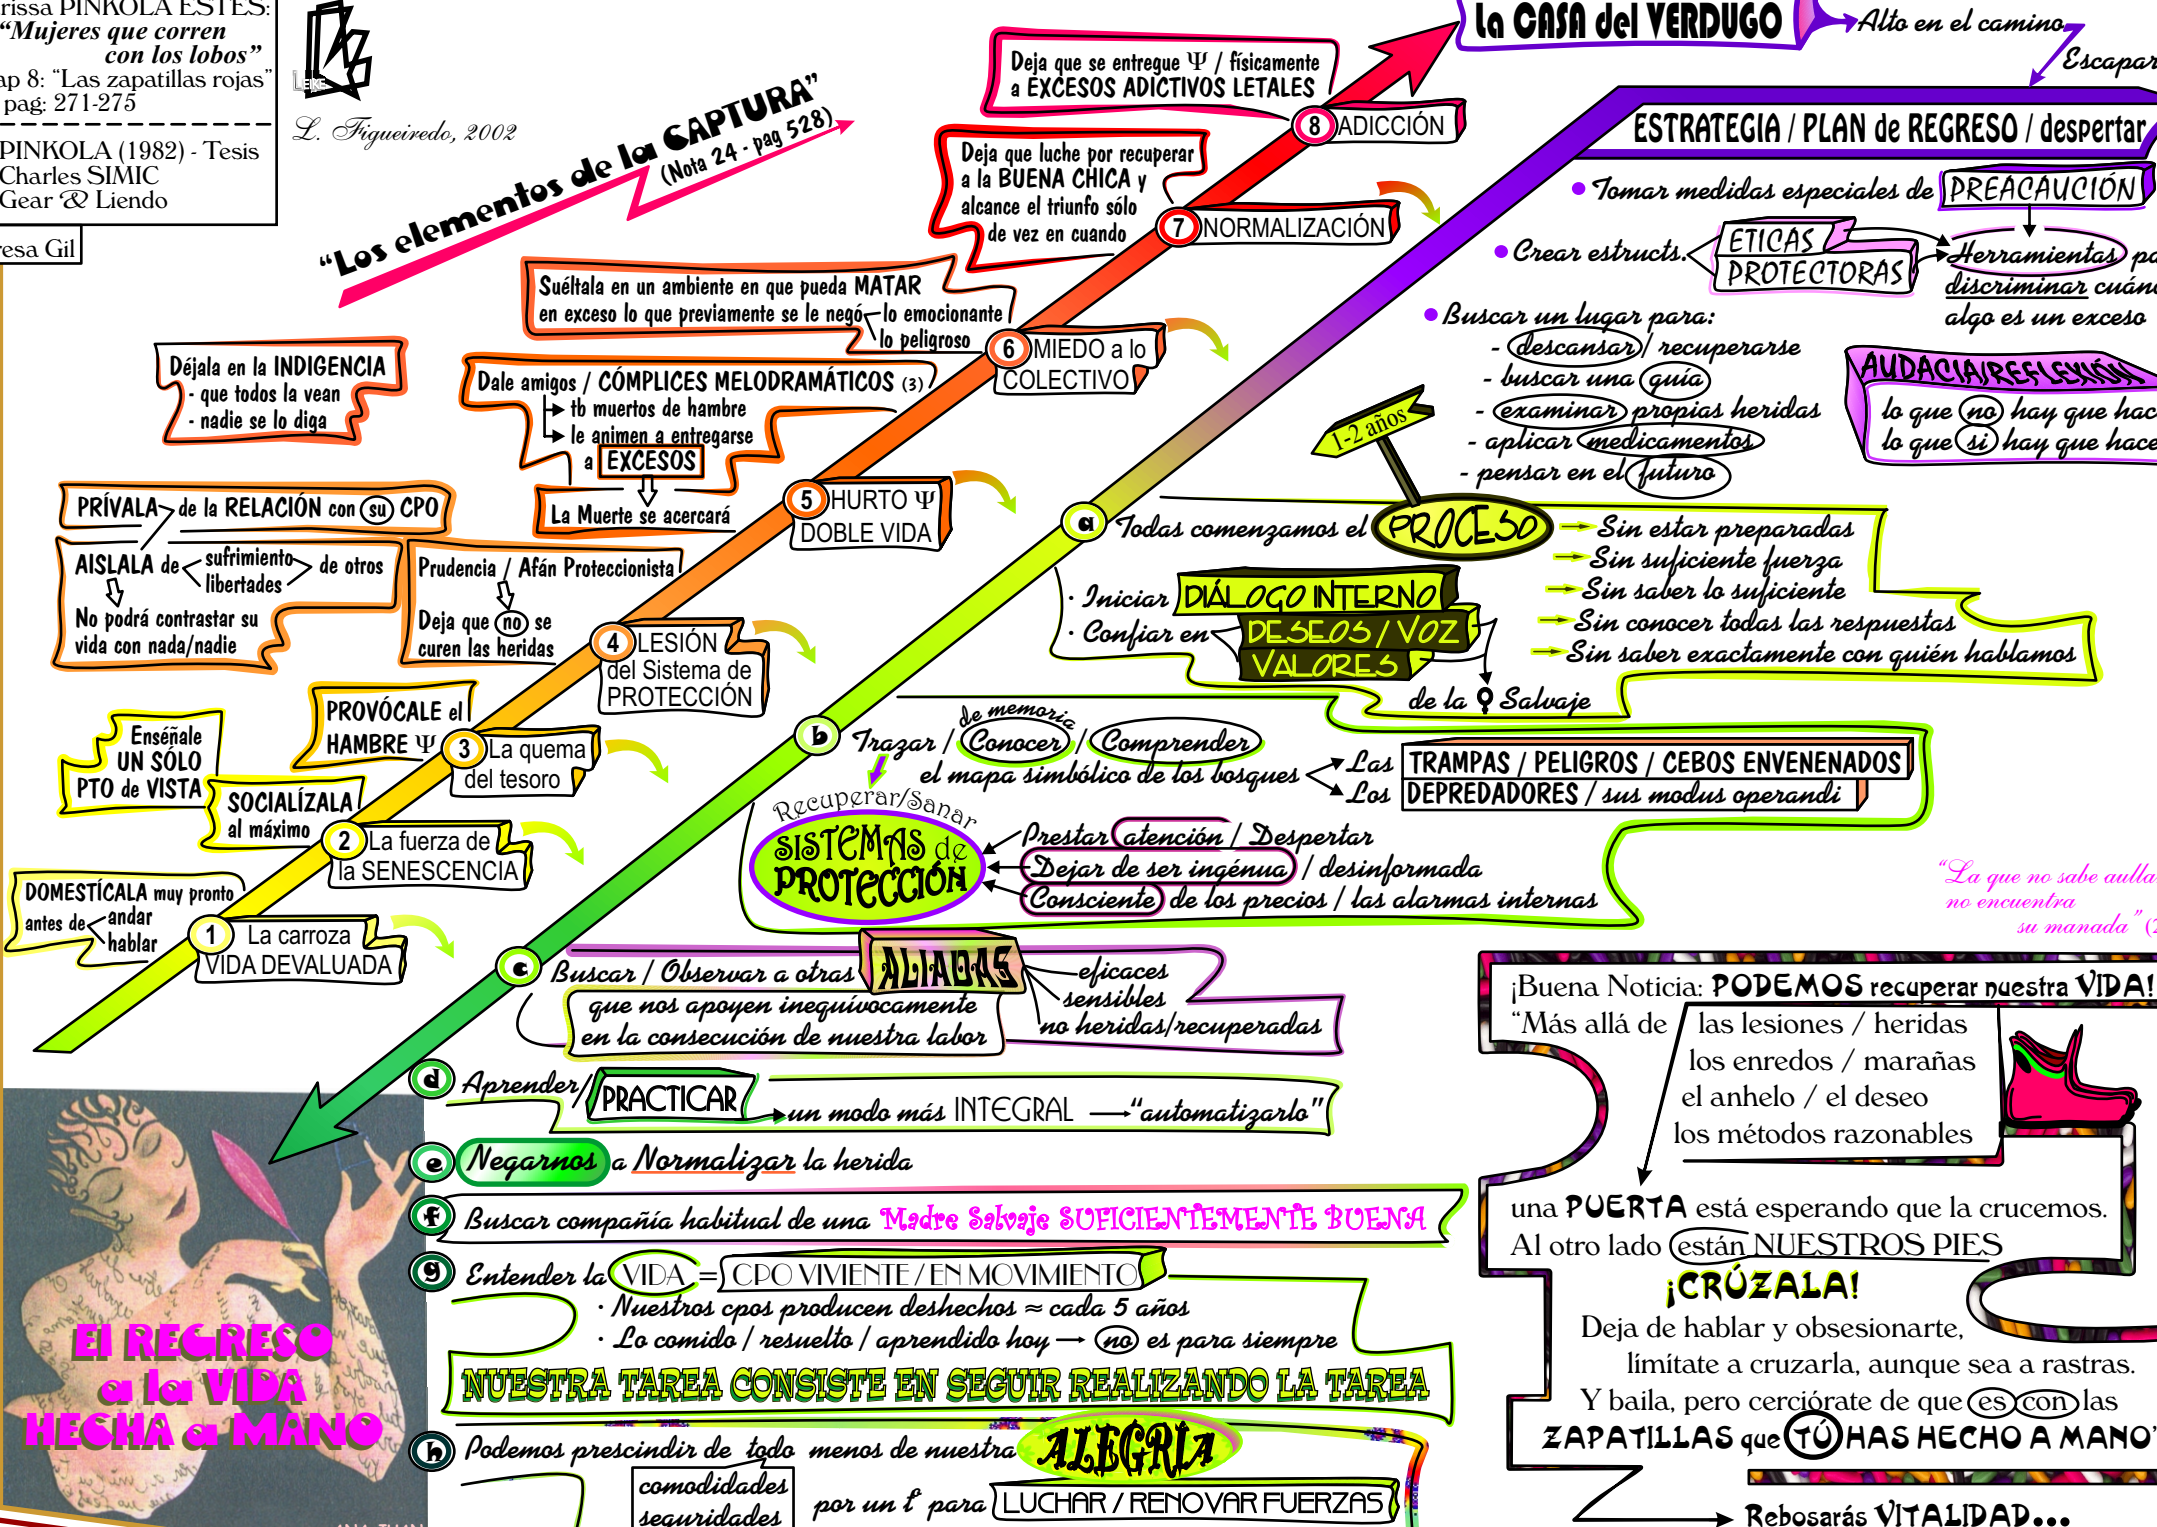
rissa PINKOLA ESTÉS: "Mujeres que corren con los lobos"
ap 8: "Las zapatillas rojas"
pag: 271-275

PINKOLA (1982) - Tesis
Charles SIMIC
Gear & Liendo

esa Gil

L. Figueiredo, 2002

"Los elementos de la CAPTURA"
(Nota 24 - pag 528)

la CASA del VERDUGO
Alto en el camino
Escapar

Deja que se entregue Ψ / físicamente a EXCESOS ADICTIVOS LETALES
8 ADICCIÓN

Deja que luche por recuperar a la BUENA CHICA y alcance el triunfo sólo de vez en cuando
7 NORMALIZACIÓN

Suéltala en un ambiente en que pueda MATAR en exceso lo que previamente se le negó - lo emocionante - lo peligroso
6 MIEDO a lo COLECTIVO

Déjala en la INDIGENCIA
- que todos la vean
- nadie se lo diga

Dale amigos / CÓMPLICES MELODRAMÁTICOS (3)
tb muertos de hambre
le animen a entregarse a EXCESOS
La Muerte se acercará

5 HURTO Ψ DOBLE VIDA

PRÍVALA de la RELACIÓN con su CPO

AISLALA de sufrimiento / libertades de otros
No podrá contrastar su vida con nada/nadie

Prudencia / Afán Proteccionista
Deja que no se curen las heridas

4 LESIÓN del Sistema de PROTECCIÓN

Enséñale UN SÓLO PTO de VISTA

PROVÓCALE el HAMBRE Ψ
3 La quema del tesoro

SOCIALÍZALA al máximo
2 La fuerza de la SENESCENCIA

DOMESTÍCALA muy pronto antes de andar / hablar
1 La carroza VIDA DEVALUADA

ESTRATEGIA / PLAN de REGRESO / despertar
• Tomar medidas especiales de PREACAUCIÓN
• Crear estructs. ÉTICAS / PROTECTORAS
Herramientas pa discriminar cuán algo es un exceso
• Buscar un lugar para:
- descansar / recuperarse
- buscar una guía
- examinar propias heridas
- aplicar medicamentos
- pensar en el futuro

AUDACIA/REFLEXIÓN
lo que no hay que hac
lo que si hay que hace

1-2 años

a Todas comenzamos el PROCESO
Sin estar preparadas
Sin suficiente fuerza
Sin saber lo suficiente
Sin conocer todas las respuestas
Sin saber exactamente con quién hablamos
· Iniciar DIÁLOGO INTERNO
· Confiar en DESEOS / VOZ VALORES
de la ♀ Salvaje

b Trazar / de memoria Conocer / Comprender el mapa simbólico de los bosques
Las TRAMPAS / PELIGROS / CEBOS ENVENENADOS
Los DEPREDADORES / sus modus operandi

Recuperar/Sanar SISTEMAS de PROTECCIÓN
Prestar atención / Despertar
Dejar de ser ingénua / desinformada
Consciente de los precios / las alarmas internas

"La que no sabe aulla no encuentra su manada" (2

c Buscar / Observar a otras ALIADAS
eficaces
sensibles
no heridas/recuperadas
que nos apoyen inequívocamente en la consecución de nuestra labor

d Aprender / PRACTICAR un modo más INTEGRAL → "automatizarlo"

e Negarnos a Normalizar la herida

f Buscar compañía habitual de una Madre Salvaje SUFICIENTEMENTE BUENA

g Entender la VIDA = CPO VIVIENTE / EN MOVIMIENTO
· Nuestros cpos producen deshechos ≈ cada 5 años
· Lo comido / resuelto / aprendido hoy → no es para siempre

NUESTRA TAREA CONSISTE EN SEGUIR REALIZANDO LA TAREA

h Podemos prescindir de todo menos de nuestra ALEGRÍA
comodidades
seguridades
por un t para LUCHAR / RENOVAR FUERZAS

¡Buena Noticia: PODEMOS recuperar nuestra VIDA!
"Más allá de las lesiones / heridas
los enredos / marañas
el anhelo / el deseo
los métodos razonables
una PUERTA está esperando que la crucemos.
Al otro lado están NUESTROS PIES
¡CRÚZALA!
Deja de hablar y obsesionarte,
limítate a cruzarla, aunque sea a rastras.
Y baila, pero cerciórate de que es con las
ZAPATILLAS que TÚ HAS HECHO A MANO"
Rebosarás VITALIDAD...

El REGRESO a la VIDA HECHA a MANO